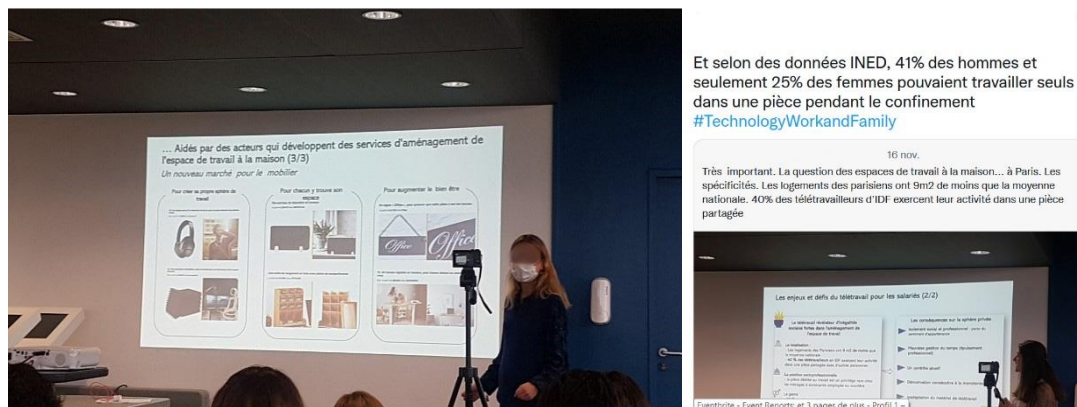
… Aidés par des acteurs qui développent des services d'aménagement de l'espace de travail à la maison (3/3)

Un nouveau marché pour le mobilier

Pour créer sa propre sphère de travail

Pour chacun y trouve son espace

Pour augmenter le bien être

Office

Office

Et selon des données INED, 41% des hommes et seulement 25% des femmes pouvaient travailler seuls dans une pièce pendant le confinement #TechnologyWorkandFamily

16 nov.

Très important. La question des espaces de travail à la maison… à Paris. Les spécificités. Les logements des parisiens ont 9m2 de moins que la moyenne nationale. 40% des télétravailleurs d'IDF exercent leur activité dans une pièce partagée

Les enjeux et défis du télétravail pour les salariés (2/2)

Le télétravail révélateur d'inégalités sociales fortes dans l'aménagement de l'espace de travail

Les conséquences sur la sphère privée

Eventbrite - Event Reports et 3 pages de plus - Profil 1 - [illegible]